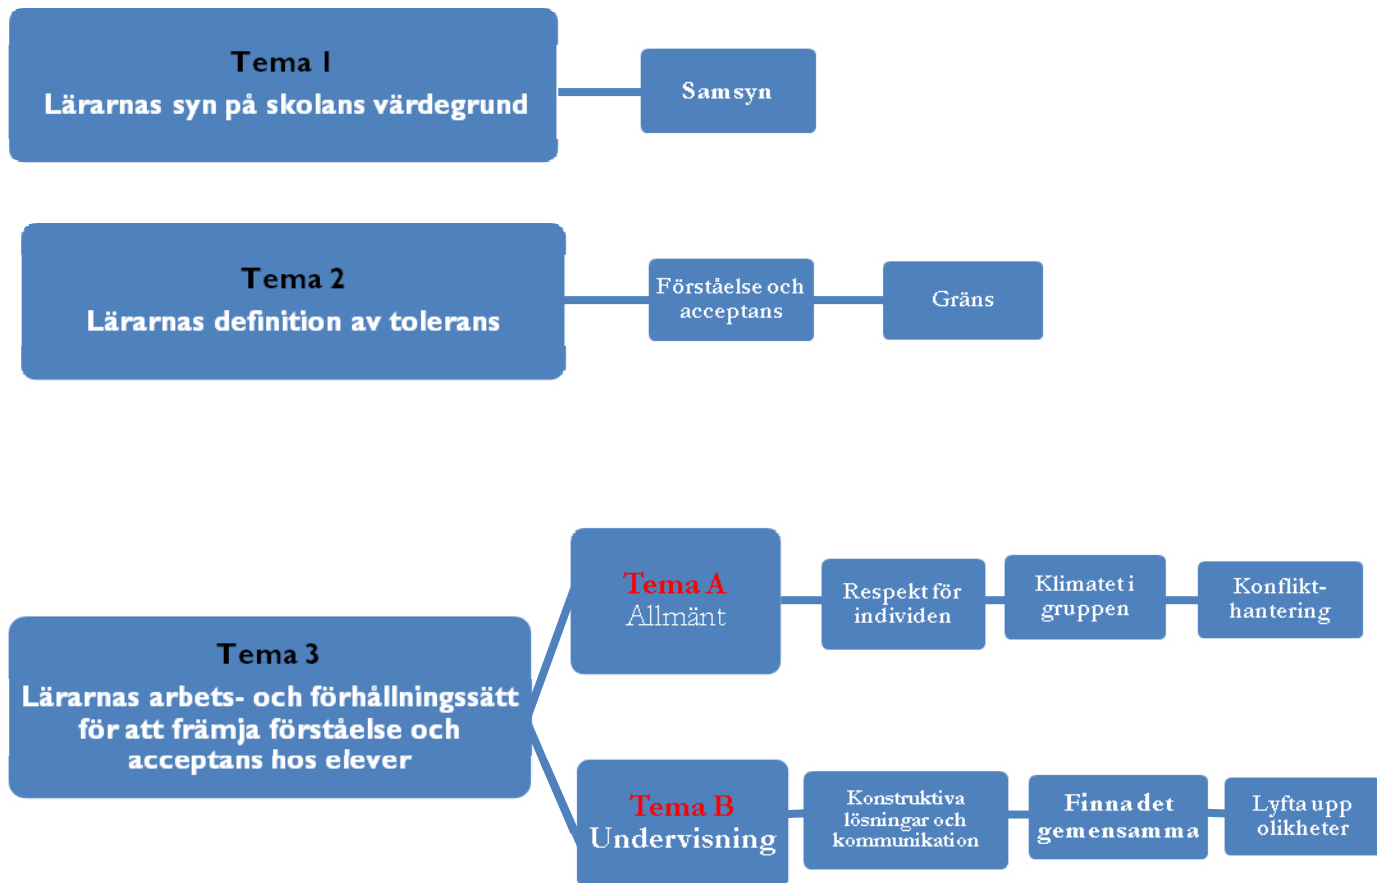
Tema 1
Lärarnas syn på skolans värdegrund

Samsyn

Tema 2
Lärarnas definition av tolerans

Förståelse och acceptans

Gräns

Tema 3
Lärarnas arbets- och förhållningssätt för att främja förståelse och acceptans hos elever

Tema A
Allmänt

Respekt för individen

Klimatet i gruppen

Konflikthantering

Tema B
Undervisning

Konstruktiva lösningar och kommunikation

Finna det gemensamma

Lyfta upp olikheter